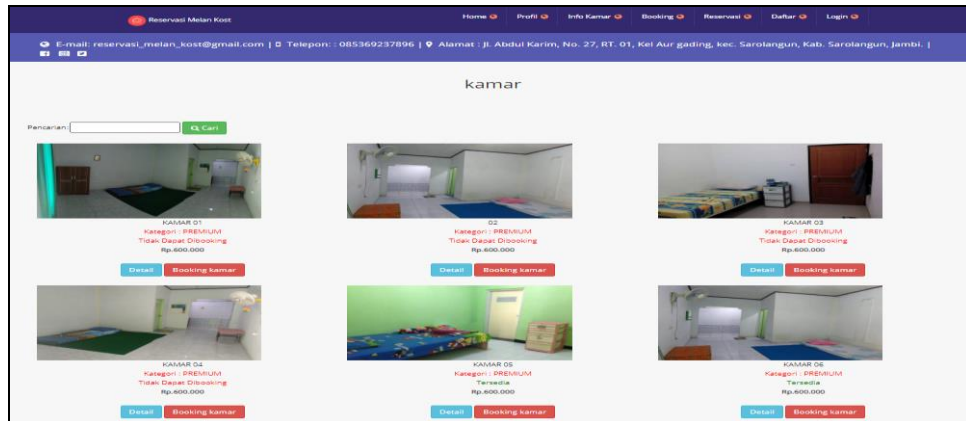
Reservasi Melan Kost

Home Profil Info Kamar Booking Reservasi Daftar Login

E-mail: reservasi_melan_kost@gmail.com | Telepon: : 085369237896 | Alamat : Jl. Abdul Karim, No. 27, RT. 01, Kel Aur gading, kec. Sarolangun, Kab. Sarolangun, Jambi. |

kamar

Pencarian: Q Cari

KAMAR 01
Kategori : PREMIUM
Tidak Dapat Dibooking
Rp.600.000
Detail Booking kamar

02
Kategori : PREMIUM
Tidak Dapat Dibooking
Rp.600.000
Detail Booking kamar

KAMAR 03
Kategori : PREMIUM
Tidak Dapat Dibooking
Rp.600.000
Detail Booking kamar

KAMAR 04
Kategori : PREMIUM
Tidak Dapat Dibooking
Rp.600.000
Detail Booking kamar

KAMAR 05
Kategori : PREMIUM
Tersedia
Rp.600.000
Detail Booking kamar

KAMAR 06
Kategori : PREMIUM
Tersedia
Rp.600.000
Detail Booking kamar